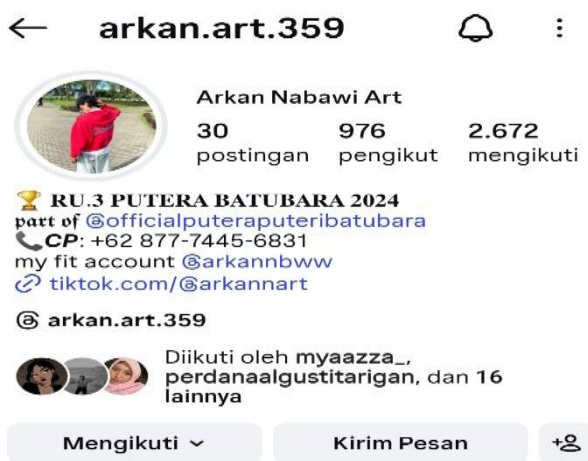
← arkan.art.359

Arkan Nabawi Art

30 postingan
976 pengikut
2.672 mengikuti

🏆 RU.3 PUTERA BATUBARA 2024
part of @officialputeraputeribatubara
📞CP: +62 877-7445-6831
my fit account @arkannbww
tiktok.com/@arkannart

arkan.art.359

Diikuti oleh myaazza_, perdanaalgustitarigan, dan 16 lainnya

Mengikuti
Kirim Pesan